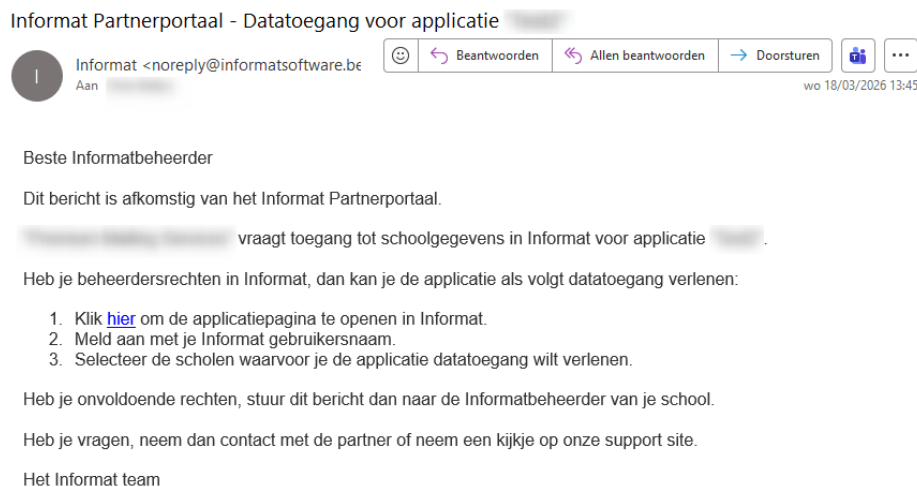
Informat Partnerportaal - Datatoegang voor applicatie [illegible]

I

Informat <noreply@informatsoftware.be

Aan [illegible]

Beantwoorden | Allen beantwoorden | Doorsturen | ...

wo 18/03/2026 13:45

Beste Informatbeheerder

Dit bericht is afkomstig van het Informat Partnerportaal.

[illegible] vraagt toegang tot schoolgegevens in Informat voor applicatie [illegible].

Heb je beheerdersrechten in Informat, dan kan je de applicatie als volgt datatoegang verlenen:

1. Klik hier om de applicatiepagina te openen in Informat.
2. Meld aan met je Informat gebruikersnaam.
3. Selecteer de scholen waarvoor je de applicatie datatoegang wilt verlenen.

Heb je onvoldoende rechten, stuur dit bericht dan naar de Informatbeheerder van je school.

Heb je vragen, neem dan contact met de partner of neem een kijkje op onze support site.

Het Informat team